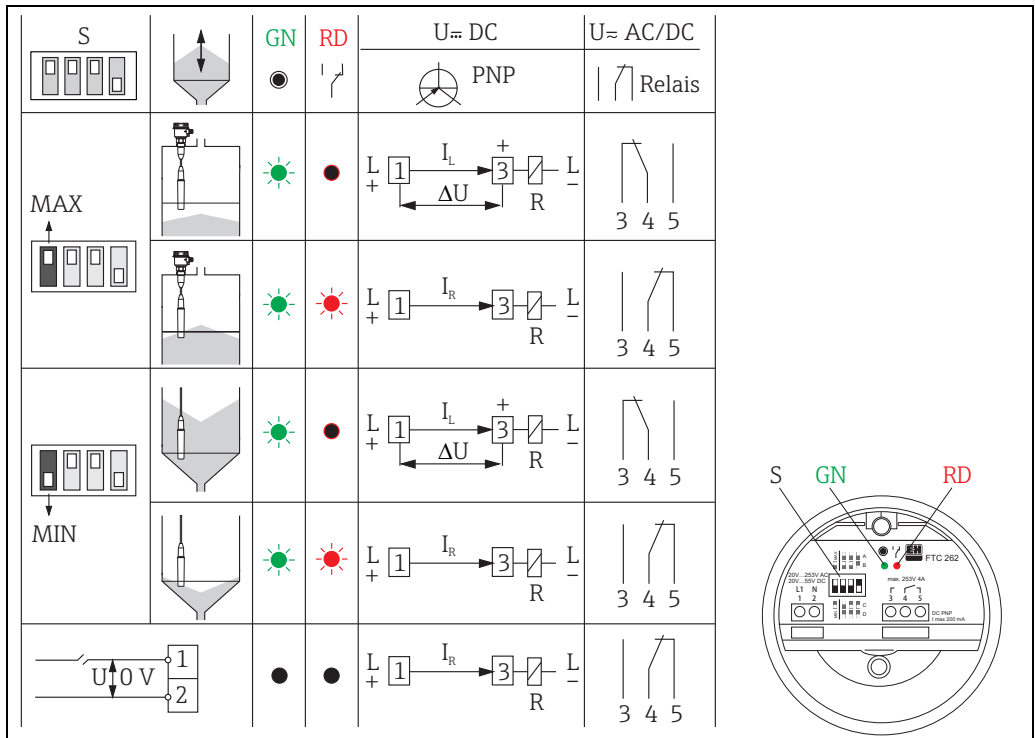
| S | | GN | RD | U ⎓ DC PNP | U ≂ AC/DC Relais |
|---|---|---|---|---|---|
| MAX | | | | L + 1 $I_L$ + 3 R L − ΔU | 3 4 5 |
| | | | | L + 1 $I_R$ 3 R L − | 3 4 5 |
| MIN | | | | L + 1 $I_L$ + 3 R L − ΔU | 3 4 5 |
| | | | | L + 1 $I_R$ 3 R L − | 3 4 5 |
| U 0 V 1 2 | | | | L + 1 $I_R$ 3 R L − | 3 4 5 |

S GN RD

FTC 262

20V...253V AC
20V...55V DC
L1 N
1 2

max. 253V 4A
3 4 5

DC PNP
I max 200 mA